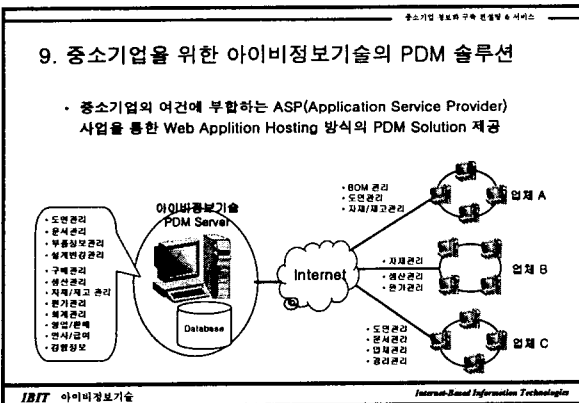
중소기업 정보화 구축 컨설팅 & 서비스

9. 중소기업을 위한 아이비정보기술의 PDM 솔루션

• 중소기업의 여건에 부합하는 ASP(Application Service Provider) 사업을 통한 Web Applition Hosting 방식의 PDM Solution 제공

아이비정보기술
PDM Server

• 도면관리
• 문서관리
• 부품정보관리
• 설계변경관리

• 구매관리
• 생산관리
• 자재/재고 관리
• 원가관리
• 회계관리
• 영업/판매
• 인사/급여
• 경영정보

Database

Internet

• BOM 관리
• 도면관리
• 자재/재고관리

업체 A

• 자재관리
• 생산관리
• 원가관리

업체 B

• 도면관리
• 문서관리
• 업체관리
• 공리관리

업체 C

IBIT 아이비정보기술

Internet-Based Information Technologies